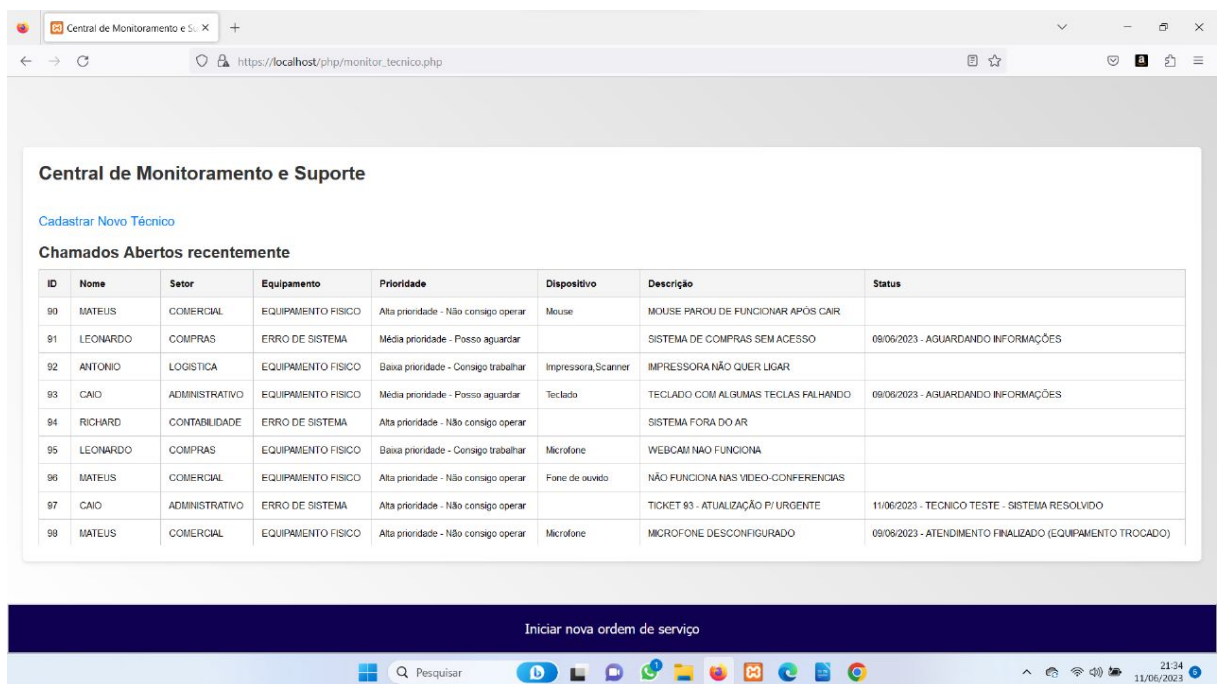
Central de Monitoramento e Su ×

https://localhost/php/monitor_tecnico.php

Central de Monitoramento e Suporte

Cadastrar Novo Técnico

Chamados Abertos recentemente

| ID | Nome | Setor | Equipamento | Prioridade | Dispositivo | Descrição | Status |
|---|---|---|---|---|---|---|---|
| 90 | MATEUS | COMERCIAL | EQUIPAMENTO FISICO | Alta prioridade - Não consigo operar | Mouse | MOUSE PAROU DE FUNCIONAR APÓS CAIR | |
| 91 | LEONARDO | COMPRAS | ERRO DE SISTEMA | Média prioridade - Posso aguardar | | SISTEMA DE COMPRAS SEM ACESSO | 09/06/2023 - AGUARDANDO INFORMAÇÕES |
| 92 | ANTONIO | LOGISTICA | EQUIPAMENTO FISICO | Baixa prioridade - Consigo trabalhar | Impressora,Scanner | IMPRESSORA NÃO QUER LIGAR | |
| 93 | CAIO | ADMINISTRATIVO | EQUIPAMENTO FISICO | Média prioridade - Posso aguardar | Teclado | TECLADO COM ALGUMAS TECLAS FALHANDO | 09/06/2023 - AGUARDANDO INFORMAÇÕES |
| 94 | RICHARD | CONTABILIDADE | ERRO DE SISTEMA | Alta prioridade - Não consigo operar | | SISTEMA FORA DO AR | |
| 95 | LEONARDO | COMPRAS | EQUIPAMENTO FISICO | Baixa prioridade - Consigo trabalhar | Microfone | WEBCAM NAO FUNCIONA | |
| 96 | MATEUS | COMERCIAL | EQUIPAMENTO FISICO | Alta prioridade - Não consigo operar | Fone de ouvido | NÃO FUNCIONA NAS VIDEO-CONFERENCIAS | |
| 97 | CAIO | ADMINISTRATIVO | ERRO DE SISTEMA | Alta prioridade - Não consigo operar | | TICKET 93 - ATUALIZAÇÃO P/ URGENTE | 11/06/2023 - TECNICO TESTE - SISTEMA RESOLVIDO |
| 98 | MATEUS | COMERCIAL | EQUIPAMENTO FISICO | Alta prioridade - Não consigo operar | Microfone | MICROFONE DESCONFIGURADO | 09/06/2023 - ATENDIMENTO FINALIZADO (EQUIPAMENTO TROCADO) |

Iniciar nova ordem de serviço

Pesquisar

21:34
11/06/2023